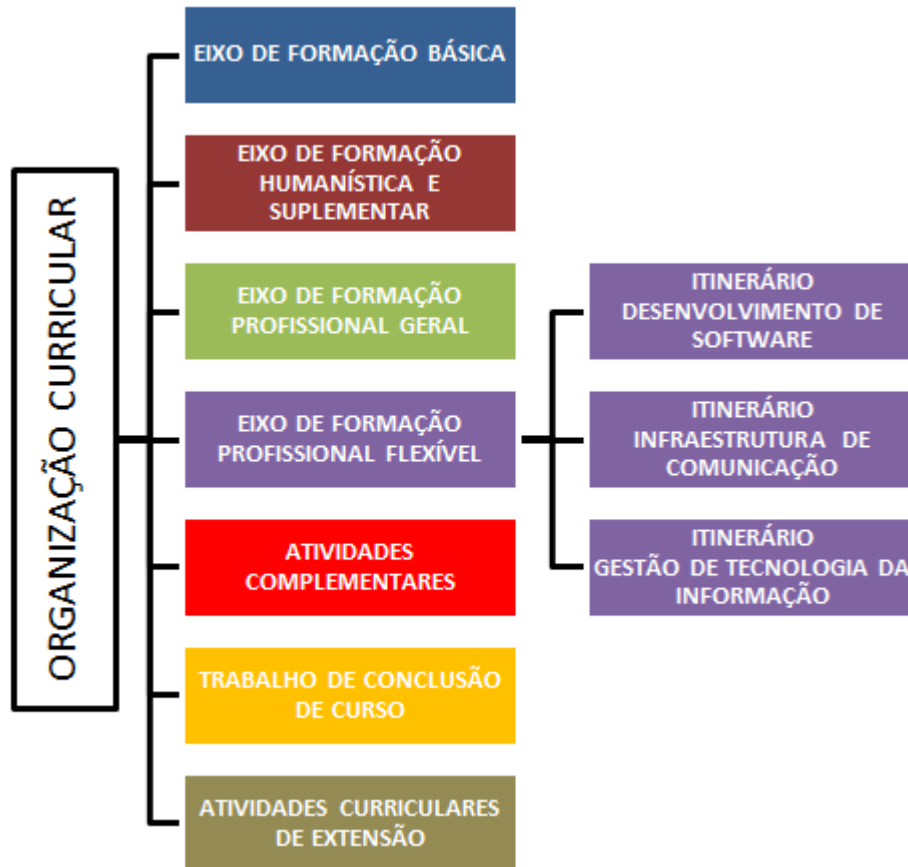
ORGANIZAÇÃO CURRICULAR

EIXO DE FORMAÇÃO BÁSICA

EIXO DE FORMAÇÃO HUMANÍSTICA E SUPLEMENTAR

EIXO DE FORMAÇÃO PROFISSIONAL GERAL

EIXO DE FORMAÇÃO PROFISSIONAL FLEXÍVEL

ATIVIDADES COMPLEMENTARES

TRABALHO DE CONCLUSÃO DE CURSO

ATIVIDADES CURRICULARES DE EXTENSÃO

ITINERÁRIO DESENVOLVIMENTO DE SOFTWARE

ITINERÁRIO INFRAESTRUTURA DE COMUNICAÇÃO

ITINERÁRIO GESTÃO DE TECNOLOGIA DA INFORMAÇÃO